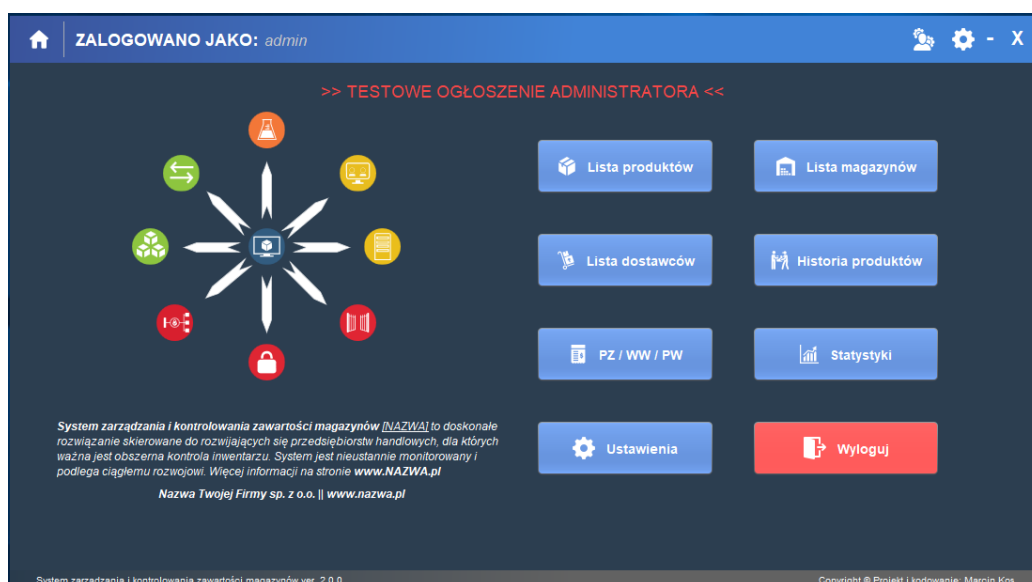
ZALOGOWANO JAKO: admin

- X

>> TESTOWE OGŁOSZENIE ADMINISTRATORA <<

Lista produktów

Lista magazynów

Lista dostawców

Historia produktów

PZ / WW / PW

Statystyki

Ustawienia

Wyloguj

System zarządzania i kontrolowania zawartości magazynów [NAZWA] to doskonałe rozwiązanie skierowane do rozwijających się przedsiębiorstw handlowych, dla których ważna jest obszerna kontrola inwentarzu. System jest nieustannie monitorowany i podlega ciągłemu rozwojowi. Więcej informacji na stronie www.NAZWA.pl

Nazwa Twojej Firmy sp. z o.o. || www.nazwa.pl

System zarządzania i kontrolowania zawartości magazynów ver. 2.0.0

Copyright © Projekt i kodowanie: Marcin Koa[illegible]